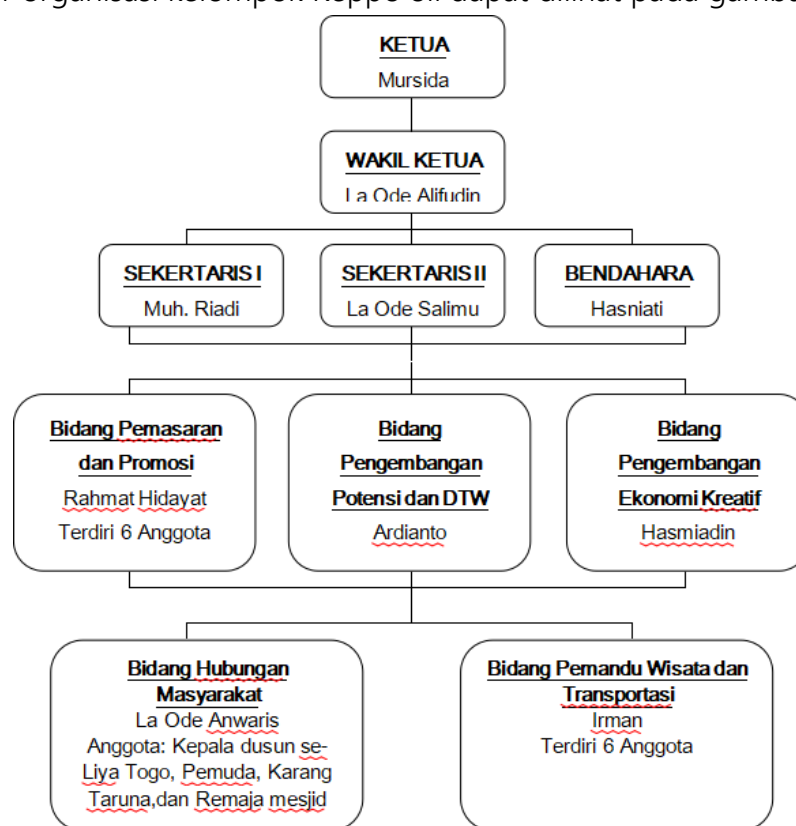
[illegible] organisasi kelompok Koppe-Oli dapat dilihat pada gamb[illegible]

KETUA
Mursida

WAKIL KETUA
La Ode Alifudin

SEKERTARIS I
Muh. Riadi

SEKERTARIS II
La Ode Salimu

BENDAHARA
Hasniati

Bidang Pemasaran dan Promosi
Rahmat Hidayat
Terdiri 6 Anggota

Bidang Pengembangan Potensi dan DTW
Ardianto

Bidang Pengembangan Ekonomi Kreatif
Hasmiadin

Bidang Hubungan Masyarakat
La Ode Anwaris
Anggota: Kepala dusun se-Liya Togo, Pemuda, Karang Taruna,dan Remaja mesjid

Bidang Pemandu Wisata dan Transportasi
Irman
Terdiri 6 Anggota